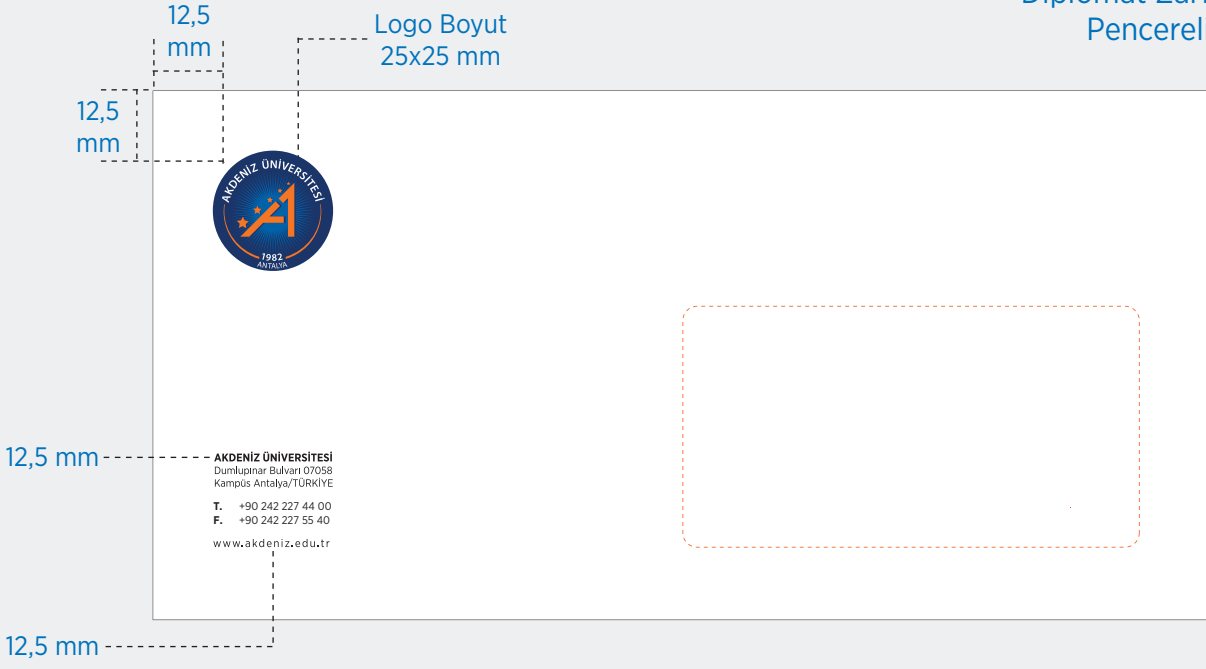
12,5 mm

Logo Boyut 25x25 mm

Diplomat Zarf Pencereli

12,5 mm

AKDENİZ ÜNİVERSİTESİ 1982 ANTALYA

12,5 mm

AKDENİZ ÜNİVERSİTESİ
Dumlupınar Bulvarı 07058
Kampüs Antalya/TÜRKİYE

T. +90 242 227 44 00
F. +90 242 227 55 40

www.akdeniz.edu.tr

12,5 mm